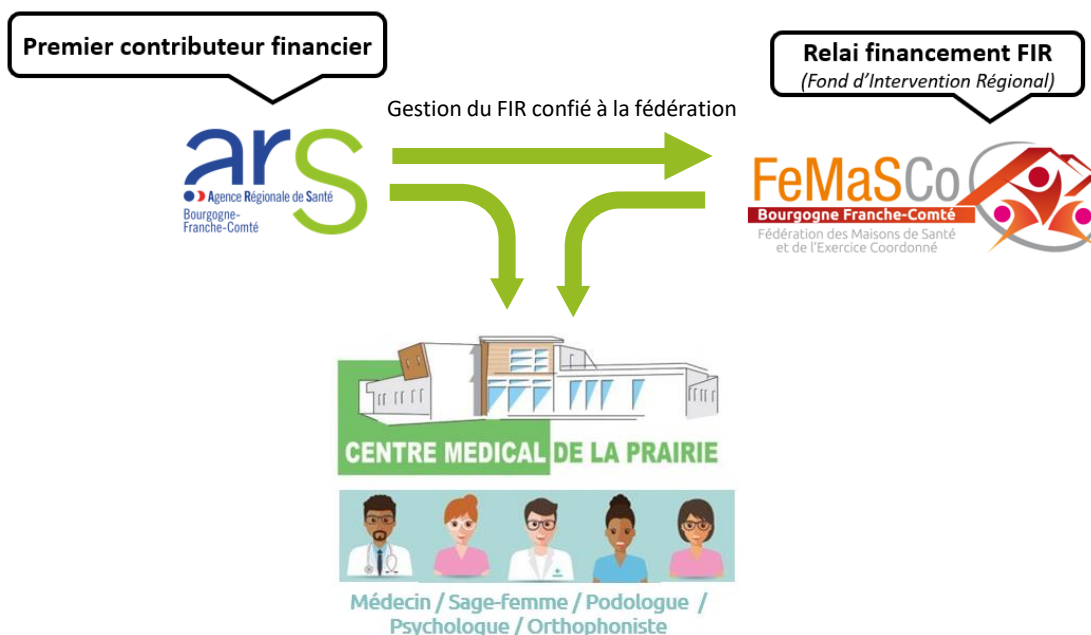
Premier contributeur financier

Relai financement FIR
(Fond d'Intervention Régional)

Gestion du FIR confié à la fédération

ars
Agence Régionale de Santé
Bourgogne-Franche-Comté

FeMaSCo
Bourgogne Franche-Comté
Fédération des Maisons de Santé et de l'Exercice Coordonné

CENTRE MEDICAL DE LA PRAIRIE

Médecin / Sage-femme / Podologue / Psychologue / Orthophoniste